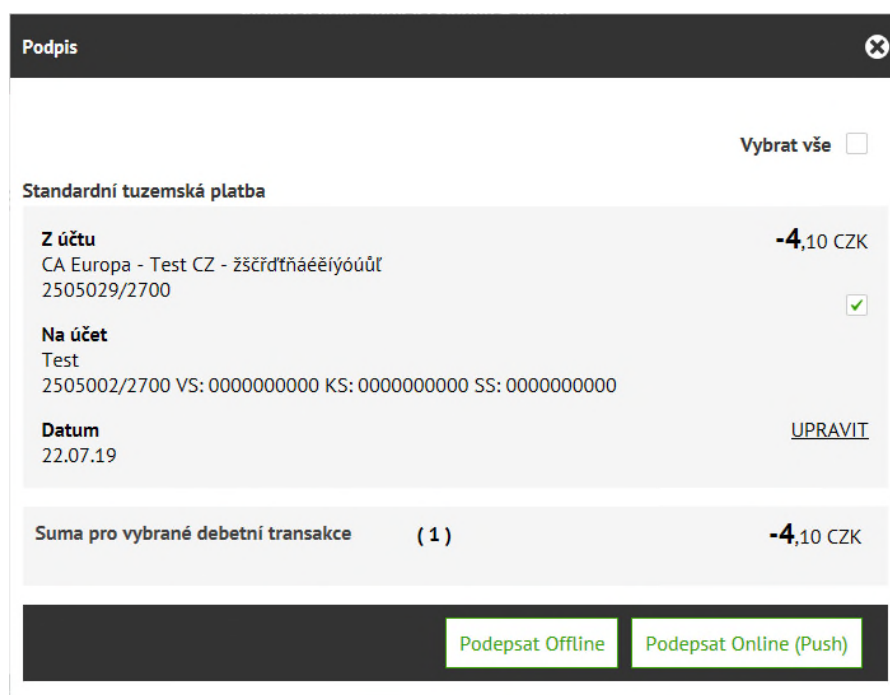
Podpis

Vybrat vše

Standardní tuzemská platba

Z účtu
CA Europa - Test CZ - žščřďťňáéěíýóúůľ
2505029/2700

-4,10 CZK

Na účet
Test
2505002/2700 VS: 0000000000 KS: 0000000000 SS: 0000000000

Datum
22.07.19

UPRAVIT

Suma pro vybrané debetní transakce (1) -4,10 CZK

Podepsat Offline

Podepsat Online (Push)